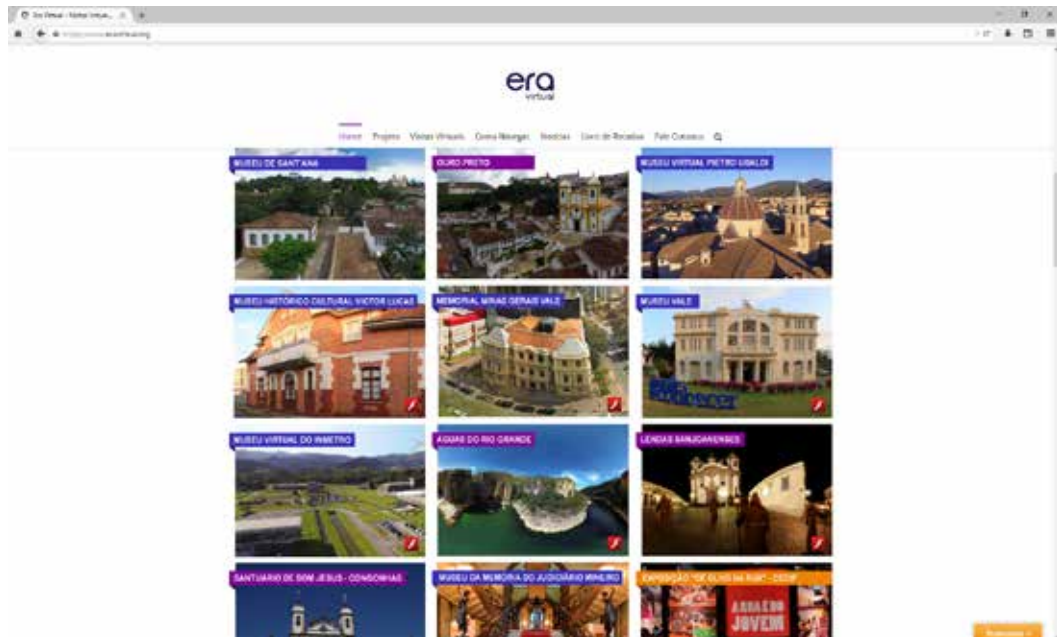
Era Virtual - Visitas Virtuais

era
virtual

Home Projeto Visitas Virtuais Cinema Nômade Notícias Livro de Receitas Fale Conosco

MUSEU DE SANT'ANA
OURO PRETO
MUSEU VIRTUAL PIETRO UBALDI
MUSEU HISTÓRICO CULTURAL VICTOR LUCAS
MEMORIAL MINAS GERAIS VALE
MUSEU VALE
MUSEU VIRTUAL DO INMETRO
ÁGUAS DO RIO GRANDE
LENDAS SANJOANENSES
SANTUÁRIO DE BOM JESUS - CONGONHAS
MUSEU DA MEMÓRIA DO JUDICIÁRIO MINEIRO
EXPOSIÇÃO "DE OLHO NA RUA" - CCBB

ABRA O OLHO JOVEM

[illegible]